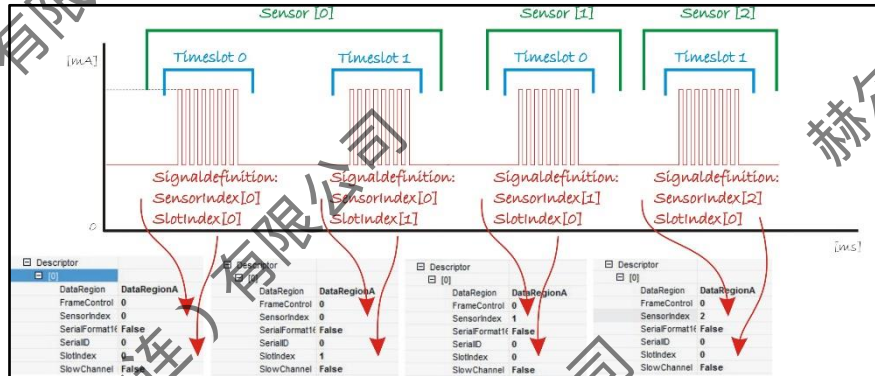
有限

Sensor [0]

Sensor [1]

Sensor [2]

[mA]

Timeslot 0

Timeslot 1

Timeslot 0

Timeslot 1

Signaldefinition:
SensorIndex[0]
SlotIndex[0]

Signaldefinition:
SensorIndex[0]
SlotIndex[1]

Signaldefinition:
SensorIndex[1]
SlotIndex[0]

Signaldefinition:
SensorIndex[2]
SlotIndex[0]

0

[ms]

有限公司

赫

| Descriptor | |
|---|---|
| [0] | |
| DataRegion | DataRegionA |
| FrameControl | 0 |
| SensorIndex | 0 |
| SerialFormat16 | False |
| SerialID | 0 |
| SlotIndex | 0 |
| SlowChannel | False |

| Descriptor | |
|---|---|
| [0] | |
| DataRegion | DataRegionA |
| FrameControl | 0 |
| SensorIndex | 0 |
| SerialFormat16 | False |
| SerialID | 0 |
| SlotIndex | 1 |
| SlowChannel | False |

| Descriptor | |
|---|---|
| [0] | |
| DataRegion | DataRegionA |
| FrameControl | 0 |
| SensorIndex | 1 |
| SerialFormat16 | False |
| SerialID | 0 |
| SlotIndex | 0 |
| SlowChannel | False |

| Descriptor | |
|---|---|
| [0] | |
| DataRegion | DataRegionA |
| FrameControl | 0 |
| SensorIndex | 2 |
| SerialFormat16 | False |
| SerialID | 0 |
| SlotIndex | 0 |
| SlowChannel | False |

司